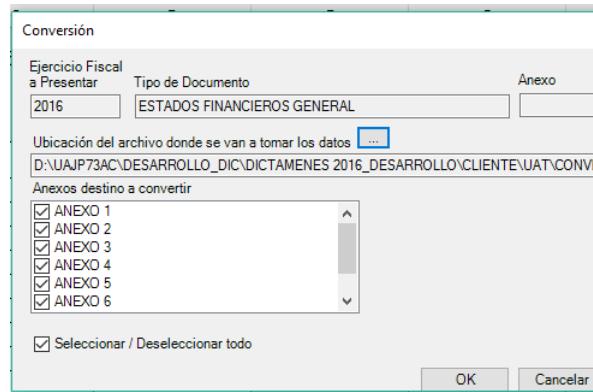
Conversión

Ejercicio Fiscal a Presentar

Tipo de Documento

Anexo

2016

ESTADOS FINANCIEROS GENERAL

Ubicación del archivo donde se van a tomar los datos ...

D:\UAJP73AC\DESARROLLO_DIC\DICTAMENES 2016_DESARROLLO\CLIENTE\UAT\CONV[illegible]

Anexos destino a convertir

ANEXO 1
ANEXO 2
ANEXO 3
ANEXO 4
ANEXO 5
ANEXO 6

Seleccionar / Deseleccionar todo

OK

Cancelar